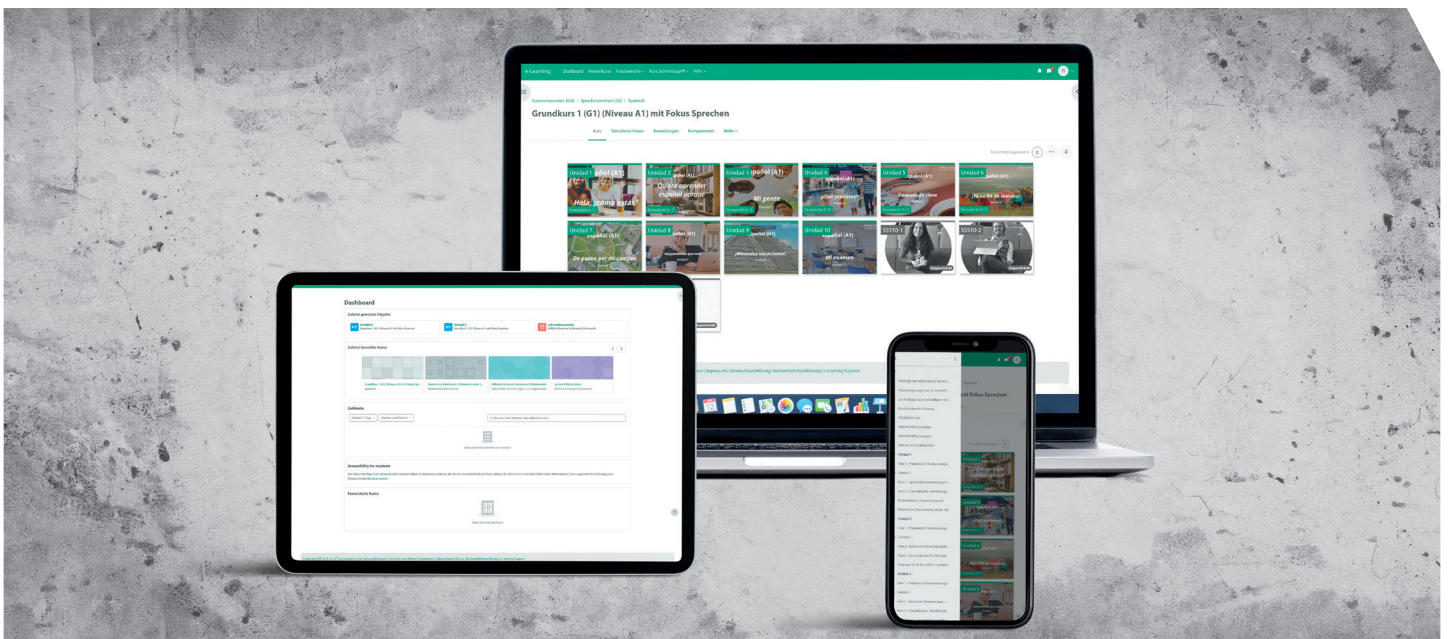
e-Learning Dashboard Meine Kurse Kursbereiche Kurs-Schnellzugriff Hilfe

Sommersemester 2024 / Sprachenzentrum (SZ) / Spanisch

Grundkurs 1 (G1) (Niveau A1) mit Fokus Sprechen

Kurs Teilnehmer/innen Bewertungen Kompetenzen Mehr

Unidad 1 español (A1) ¡Hola, ¿cómo estás?

Unidad 2 español (A1) Quiero aprender español porque...

Unidad 3 español (A1) Mi gente

Unidad 4 español (A1) ¿Qué prefieres?

Unidad 5 Después de clase

Unidad 6 ¡Por fin de semana!

Unidad 7 español (A1) De paseo por mi campus

Unidad 8 español (A1)

Unidad 9 español (A1) ¡Merecidas vacaciones!

Unidad 10 español (A1) Mi examen

SS510-1

SS510-2

Dashboard

Zuletzt genutzte Objekte

Zuletzt besuchte Kurse

Zeitleiste

Accessibility for students

Kursrelevante Kurse

Unidad 1

Unidad 2

Unidad 3

Unidad 4

mit Fokus Sprechen